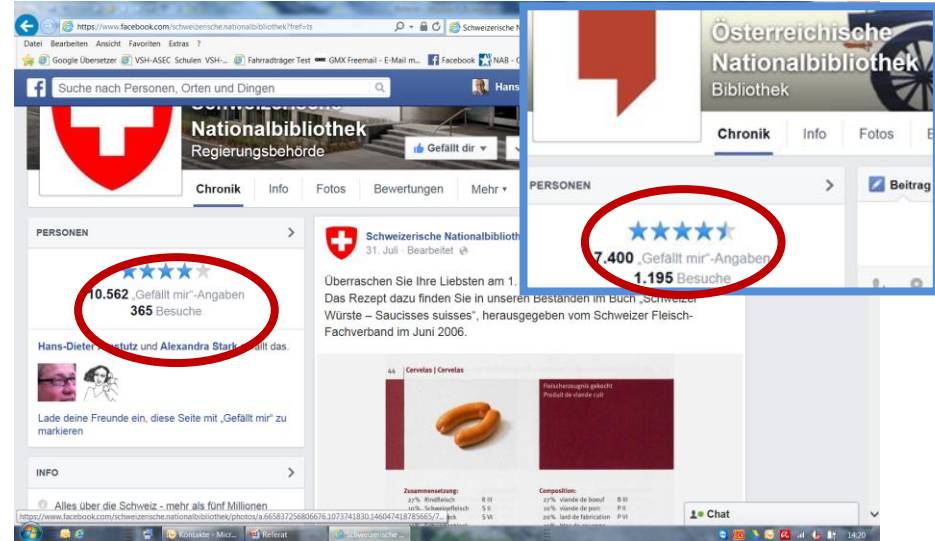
https://www.facebook.com/schweizerische.nationalbibliothek?fref=ts

Schweizerische N

Datei Bearbeiten Ansicht Favoriten Extras ?

Google Übersetzer VSH-ASEC Schulen VSH-... Fahrradträger Test GMX Freemail - E-Mail m... Facebook NAB - (

Suche nach Personen, Orten und Dingen

Hans

Nationalbibliothek
Regierungsbehörde

Gefällt dir

Chronik Info Fotos Bewertungen Mehr

PERSONEN

10.562 „Gefällt mir"-Angaben
365 Besuche

Hans-Dieter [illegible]stutz und Alexandra Stark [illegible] das.

Lade deine Freunde ein, diese Seite mit „Gefällt mir" zu markieren

INFO

Alles über die Schweiz - mehr als fünf Millionen

Schweizerische Nationalbibliothek
31. Juli · Bearbeitet

Überraschen Sie Ihre Liebsten am 1. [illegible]
Das Rezept dazu finden Sie in unseren Beständen im Buch „Schweizer Würste – Saucisses suisses", herausgegeben vom Schweizer Fleisch-Fachverband im Juni 2006.

44 Cervelas | Cervelas

Fleischerzeugnis gekocht
Produit de viande cuit

Zusammensetzung:
27% Rindfleisch
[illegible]

Composition:
27% viande de boeuf
20% viande de porc
20% lard de fabrication
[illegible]

Österreichische
Nationalbibliothek
Bibliothek

Chronik Info Fotos

PERSONEN

7.400 „Gefällt mir"-Angaben
1.195 Besuche

Beitrag

Chat

https://www.facebook.com/schweizerische.nationalbibliothek/photos/a.665837256806676.1073741830.146047418785665/7...

Kontakte - Micr... Referat Schweizerische ...

14:20